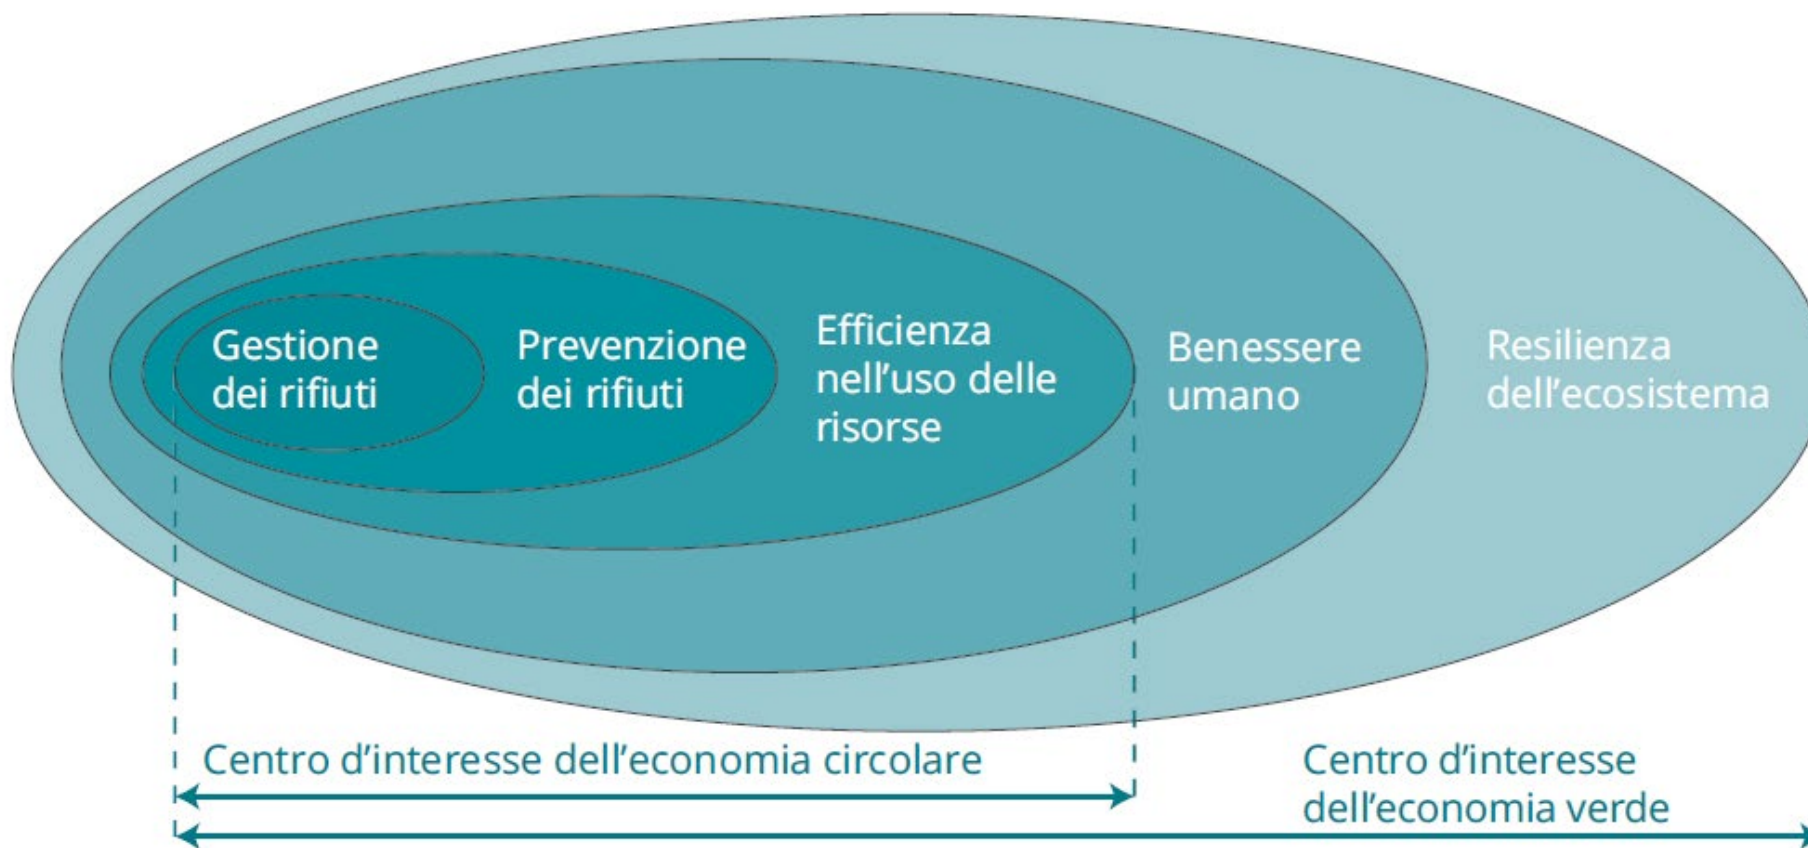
Gestione dei rifiuti

Prevenzione dei rifiuti

Efficienza nell’uso delle risorse

Benessere umano

Resilienza dell’ecosistema

Centro d’interesse dell’economia circolare

Centro d’interesse dell’economia verde